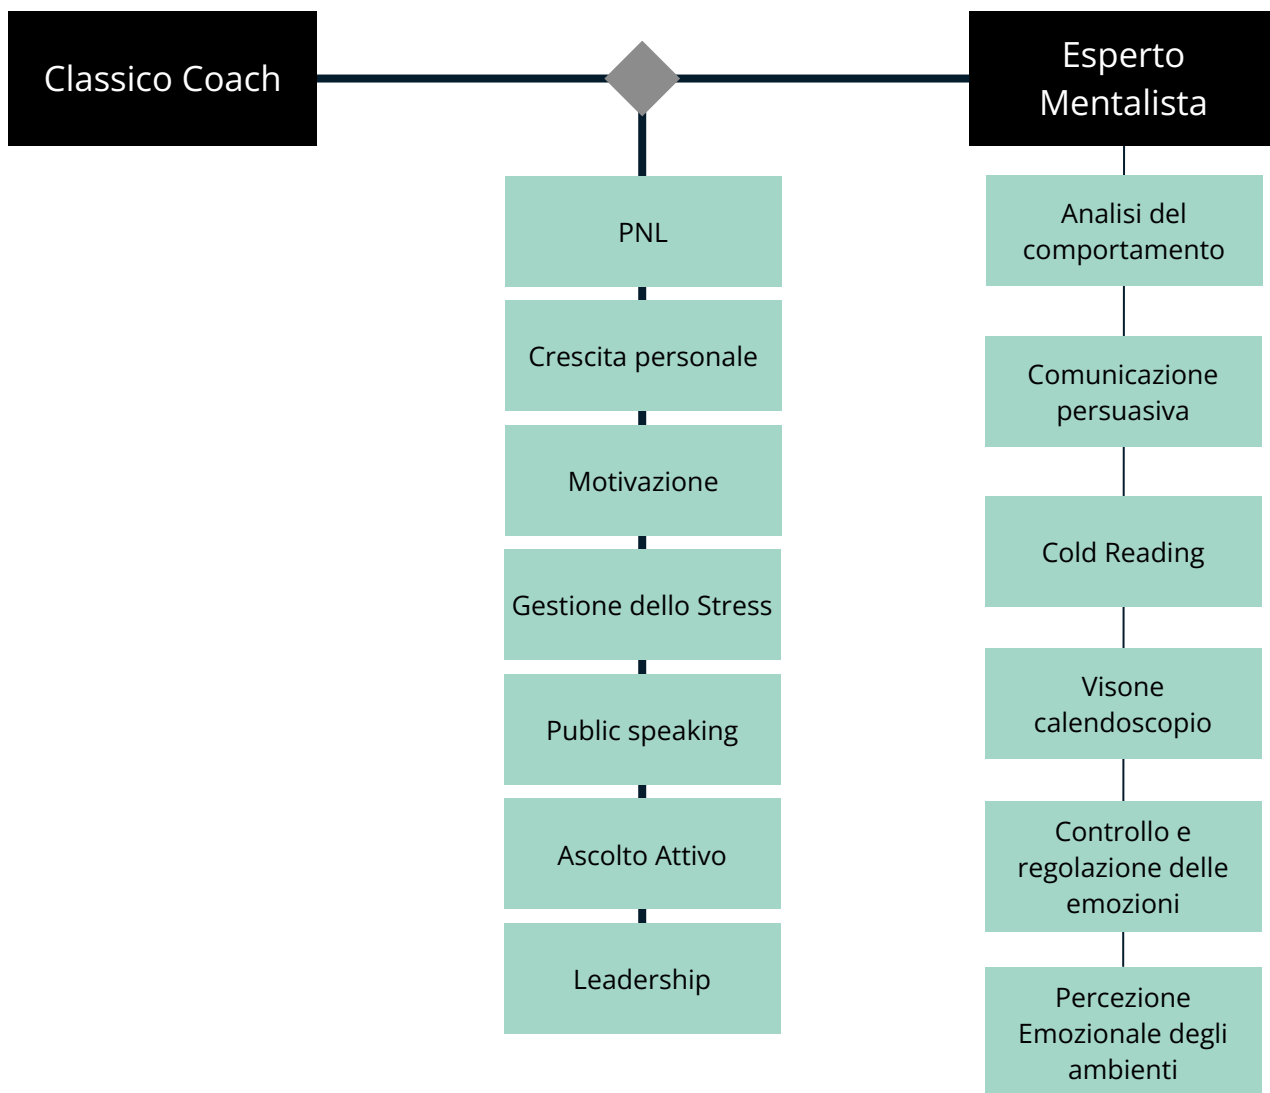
Classico Coach

Esperto Mentalista

PNL

Crescita personale

Motivazione

Gestione dello Stress

Public speaking

Ascolto Attivo

Leadership

Analisi del comportamento

Comunicazione persuasiva

Cold Reading

Visone calendoscopio

Controllo e regolazione delle emozioni

Percezione Emozionale degli ambienti